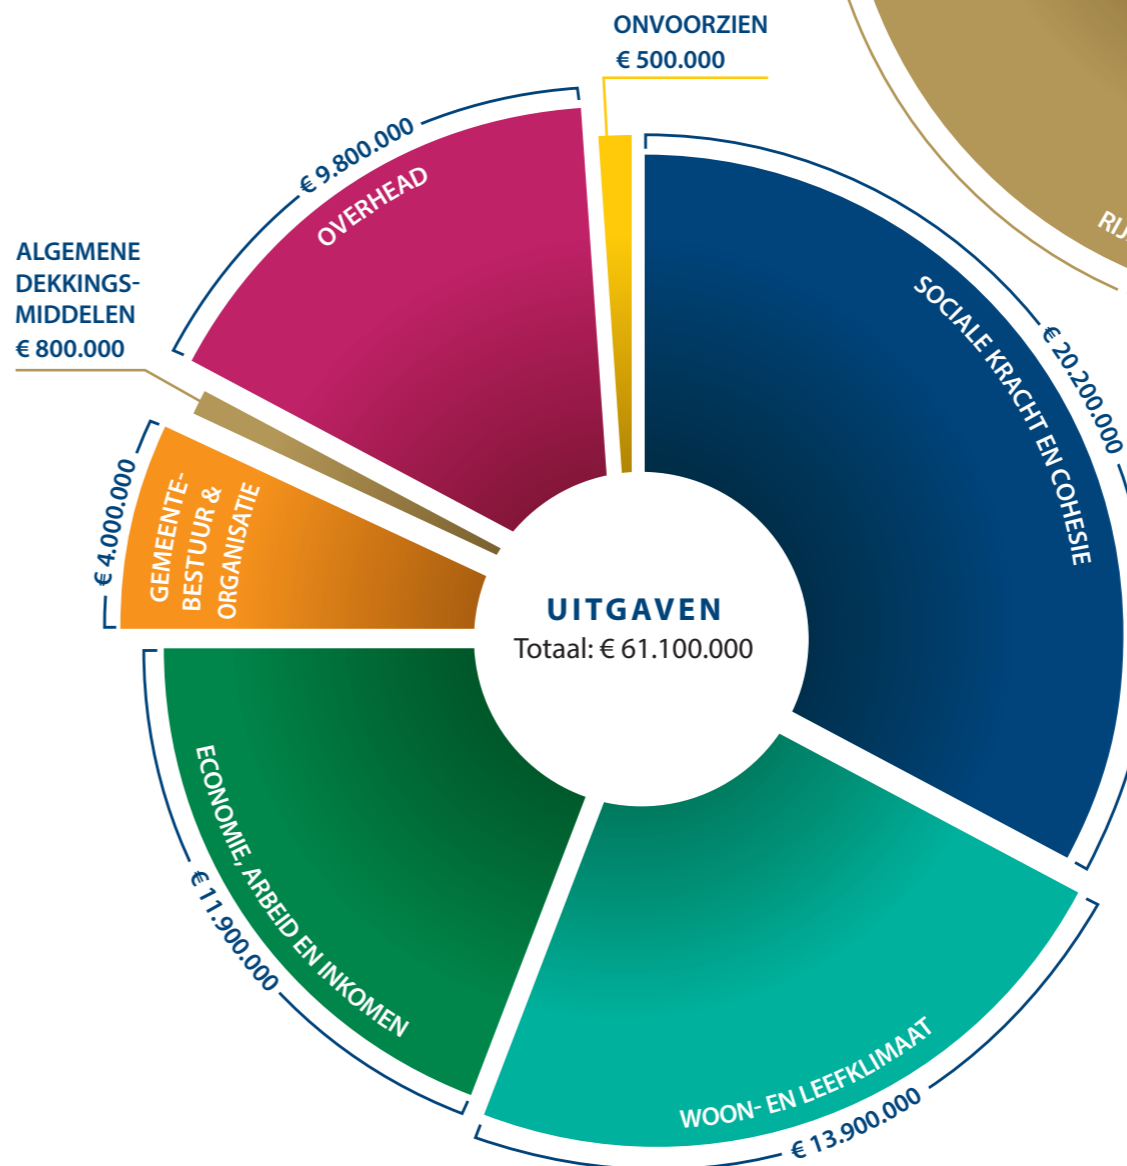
ONVOORZIEN
€ 500.000

€ 9.800.000
OVERHEAD

ALGEMENE DEKKINGS-MIDDELEN
€ 800.000

€ 4.000.000
GEMEENTE-BESTUUR & ORGANISATIE

SOCIALE KRACHT EN COHESIE
€ 20.200.000

RIJ

UITGAVEN
Totaal: € 61.100.000

ECONOMIE, ARBEID EN INKOMEN
€ 11.900.000

WOON- EN LEEFKLIMAAT
€ 13.900.000